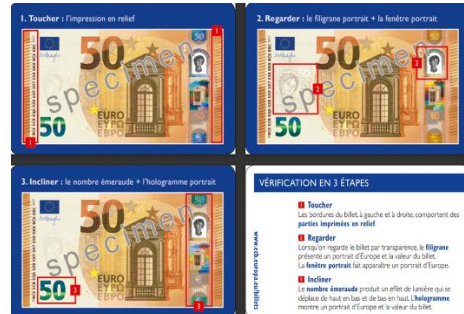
1. Toucher : l'impression en relief

50 EURO ΕΥΡΩ ЕВРО 50 specimen

1 1

2. Regarder : le filigrane portrait + la fenêtre portrait

50 EURO ΕΥΡΩ ЕВРО 50 specimen

2 2

3. Incliner : le nombre émeraude + l'hologramme portrait

50 EURO ΕΥΡΩ ЕВРО 50 specimen

3 3

VÉRIFICATION EN 3 ÉTAPES

www.ecb.europa.eu/billets

1 Toucher
Les bordures du billet, à gauche et à droite, comportent des parties imprimées en relief.

2 Regarder
Lorsqu'on regarde le billet par transparence, le filigrane présente un portrait d'Europe et la valeur du billet. La fenêtre portrait fait apparaître un portrait d'Europe.

3 Incliner
Le nombre émeraude produit un effet de lumière qui se déplace de haut en bas et de bas en haut. L'hologramme montre un portrait d'Europe et la valeur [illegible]